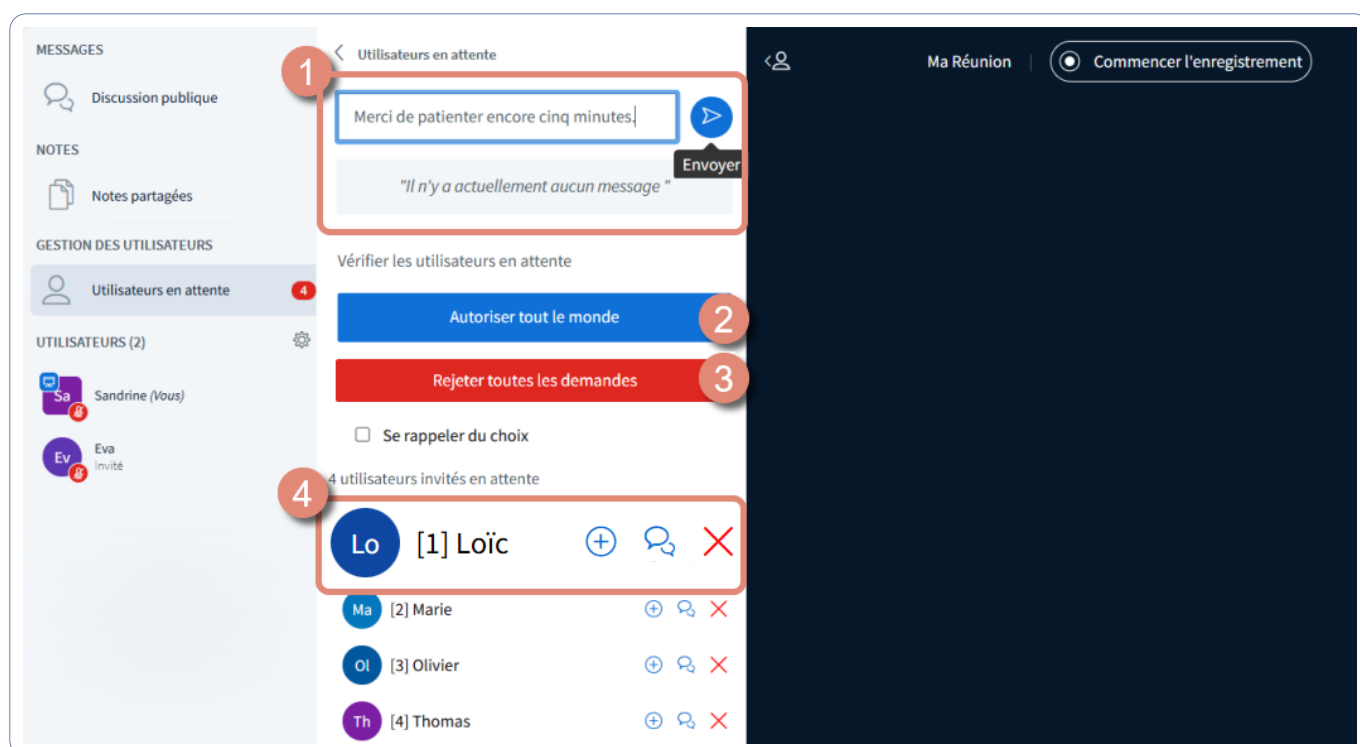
MESSAGES

Discussion publique

NOTES

Notes partagées

GESTION DES UTILISATEURS

Utilisateurs en attente 4

UTILISATEURS (2)

Sa Sandrine (Vous)

Ev Eva
Invité

Utilisateurs en attente

1

Merci de patienter encore cinq minutes.

Envoyer

"Il n'y a actuellement aucun message "

Vérifier les utilisateurs en attente

Autoriser tout le monde

2

Rejeter toutes les demandes

3

Se rappeler du choix

4 utilisateurs invités en attente

4

Lo [1] Loïc

Ma [2] Marie

Ol [3] Olivier

Th [4] Thomas

Ma Réunion

Commencer l'enregistrement